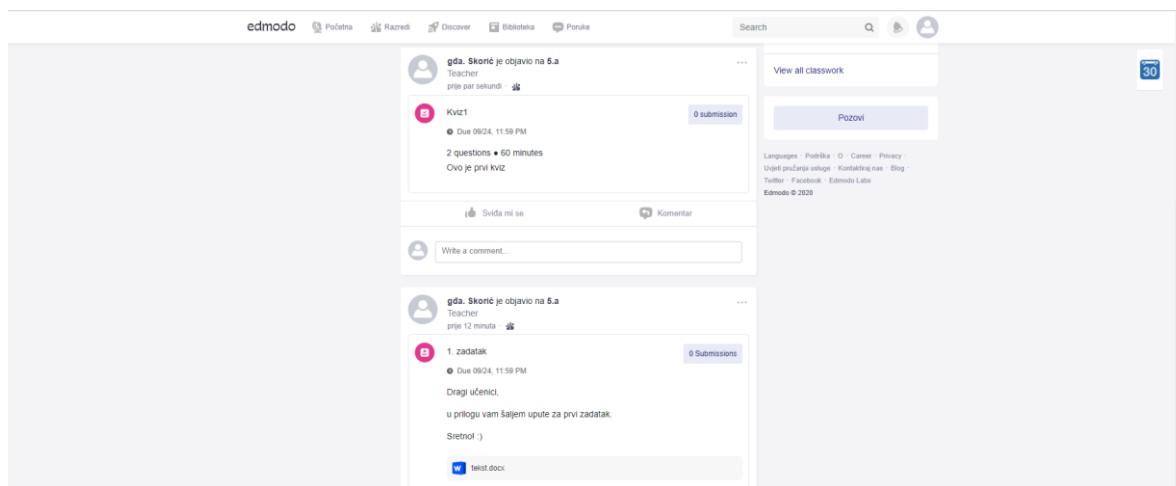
edmodo Početna Razredi Discover Biblioteka Poruke

Search

gđa. Skorić je objavio na 5.a
Teacher
prije par sekundi

Kviz1

0 submission

Due 09/24, 11:59 PM

2 questions • 60 minutes
Ovo je prvi kviz

Sviđa mi se

Komentar

Write a comment...

gđa. Skorić je objavio na 5.a
Teacher
prije 12 minuta

1. zadatak

0 Submissions

Due 09/24, 11:59 PM

Dragi učenici,

u prilogu vam šaljem upute za prvi zadatak.

Sretno! :)

tekst.docx

View all classwork

Pozovi

Languages · Podrška · O · Career · Privacy
Uvjeti pružanja usluge · Kontaktiraj nas · Blog
Twitter · Facebook · Edmodo Labs
Edmodo © 2020

30